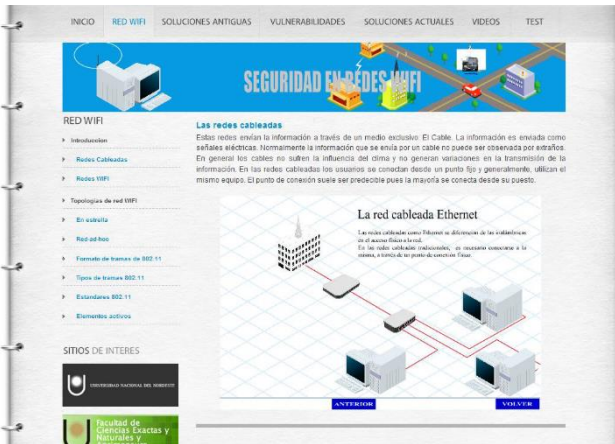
INICIO RED WIFI SOLUCIONES ANTIGUAS VULNERABILIDADES SOLUCIONES ACTUALES VIDEOS TEST

SEGURIDAD EN REDES WIFI

RED WIFI

Introduccion

Redes Cableadas

Redes WiFi

Topologias de red WIFI

En estrella

Red ad-hoc

Formato de tramas de 802.11

Tipos de tramas 802.11

Estandares 802.11

Elementos activos

SITIOS DE INTERES

UNIVERSIDAD NACIONAL DEL NORDESTE

Facultad de Ciencias Exactas y Naturales y

Las redes cableadas

Estas redes envían la información a través de un medio exclusivo: El Cable. La información es enviada como señales eléctricas. Normalmente la información que se envía por un cable no puede ser observada por extraños. En general los cables no sufren la influencia del clima y no generan variaciones en la transmisión de la información. En las redes cableadas los usuarios se conectan desde un punto fijo y generalmente, utilizan el mismo equipo. El punto de conexión suele ser predecible pues la mayoría se conecta desde su puesto.

La red cableada Ethernet

Las redes cableadas como Ethernet se diferencian de las inalámbricas en el acceso físico a la red.
En las redes cableadas tradicionales, es necesario conectarse a la misma, a través de un punto de conexión físico.

ANTERIOR

VOLVER